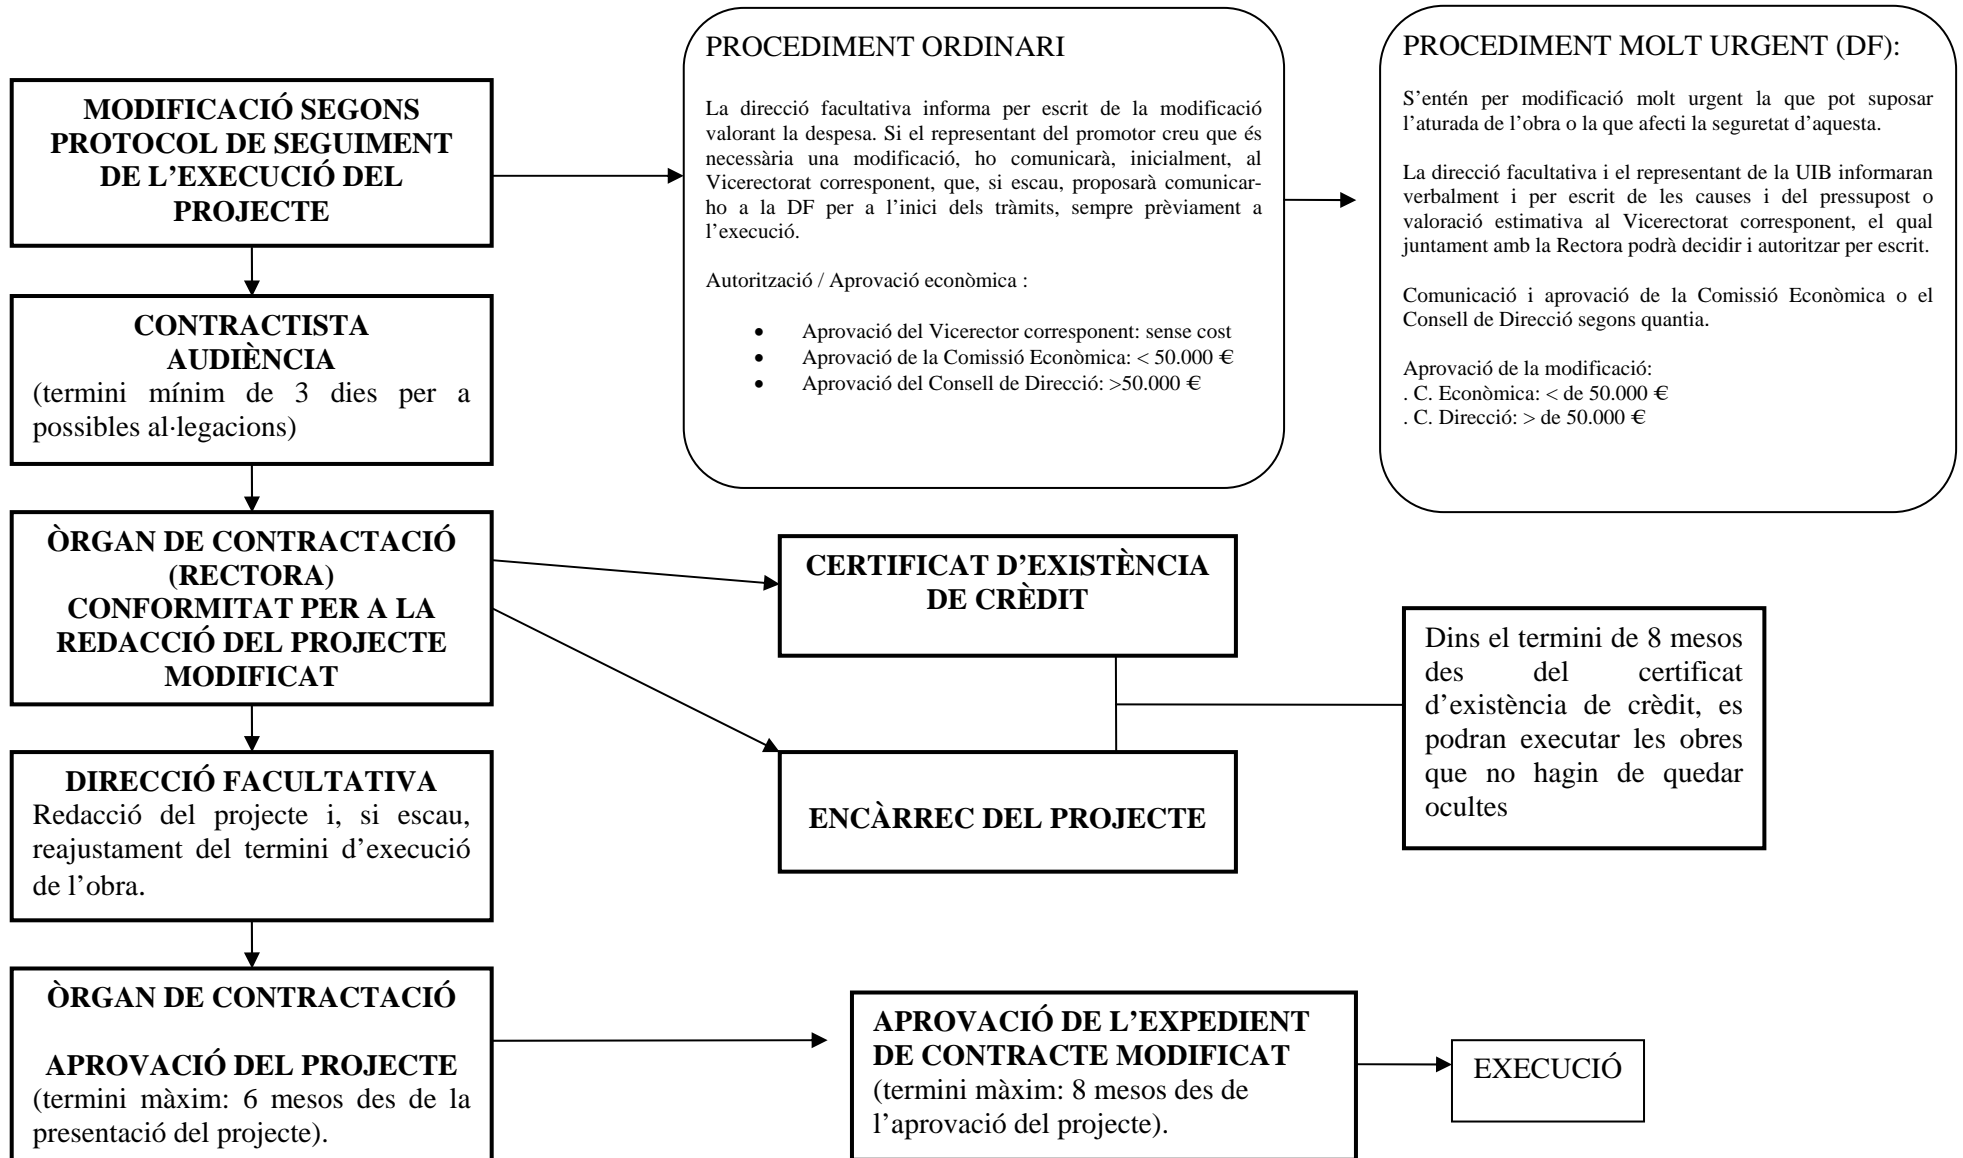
MODIFICACIÓ SEGONS PROTOCOL DE SEGUIMENT DE L'EXECUCIÓ DEL PROJECTE

PROCEDIMENT ORDINARI

La direcció facultativa informa per escrit de la modificació valorant la despesa. Si el representant del promotor creu que és necessària una modificació, ho comunicarà, inicialment, al Vicerectorat corresponent, que, si escau, proposarà comunicar-ho a la DF per a l'inici dels tràmits, sempre prèviament a l'execució.

Autorització / Aprovació econòmica :

- Aprovació del Vicerector corresponent: sense cost
- Aprovació de la Comissió Econòmica: < 50.000 €
- Aprovació del Consell de Direcció: >50.000 €

PROCEDIMENT MOLT URGENT (DF):

S'entén per modificació molt urgent la que pot suposar l'aturada de l'obra o la que afecti la seguretat d'aquesta.

La direcció facultativa i el representant de la UIB informaran verbalment i per escrit de les causes i del pressupost o valoració estimativa al Vicerectorat corresponent, el qual juntament amb la Rectora podrà decidir i autoritzar per escrit.

Comunicació i aprovació de la Comissió Econòmica o el Consell de Direcció segons quantia.

Aprovació de la modificació:
. C. Econòmica: < de 50.000 €
. C. Direcció: > de 50.000 €

CONTRACTISTA AUDIÈNCIA
(termini mínim de 3 dies per a possibles al·legacions)

ÒRGAN DE CONTRACTACIÓ (RECTORA)
CONFORMITAT PER A LA REDACCIÓ DEL PROJECTE MODIFICAT

CERTIFICAT D'EXISTÈNCIA DE CRÈDIT

Dins el termini de 8 mesos des del certificat d'existència de crèdit, es podran executar les obres que no hagin de quedar ocultes

DIRECCIÓ FACULTATIVA
Redacció del projecte i, si escau, reajustament del termini d'execució de l'obra.

ENCÀRREC DEL PROJECTE

ÒRGAN DE CONTRACTACIÓ

APROVACIÓ DEL PROJECTE
(termini màxim: 6 mesos des de la presentació del projecte).

APROVACIÓ DE L'EXPEDIENT DE CONTRACTE MODIFICAT
(termini màxim: 8 mesos des de l'aprovació del projecte).

EXECUCIÓ